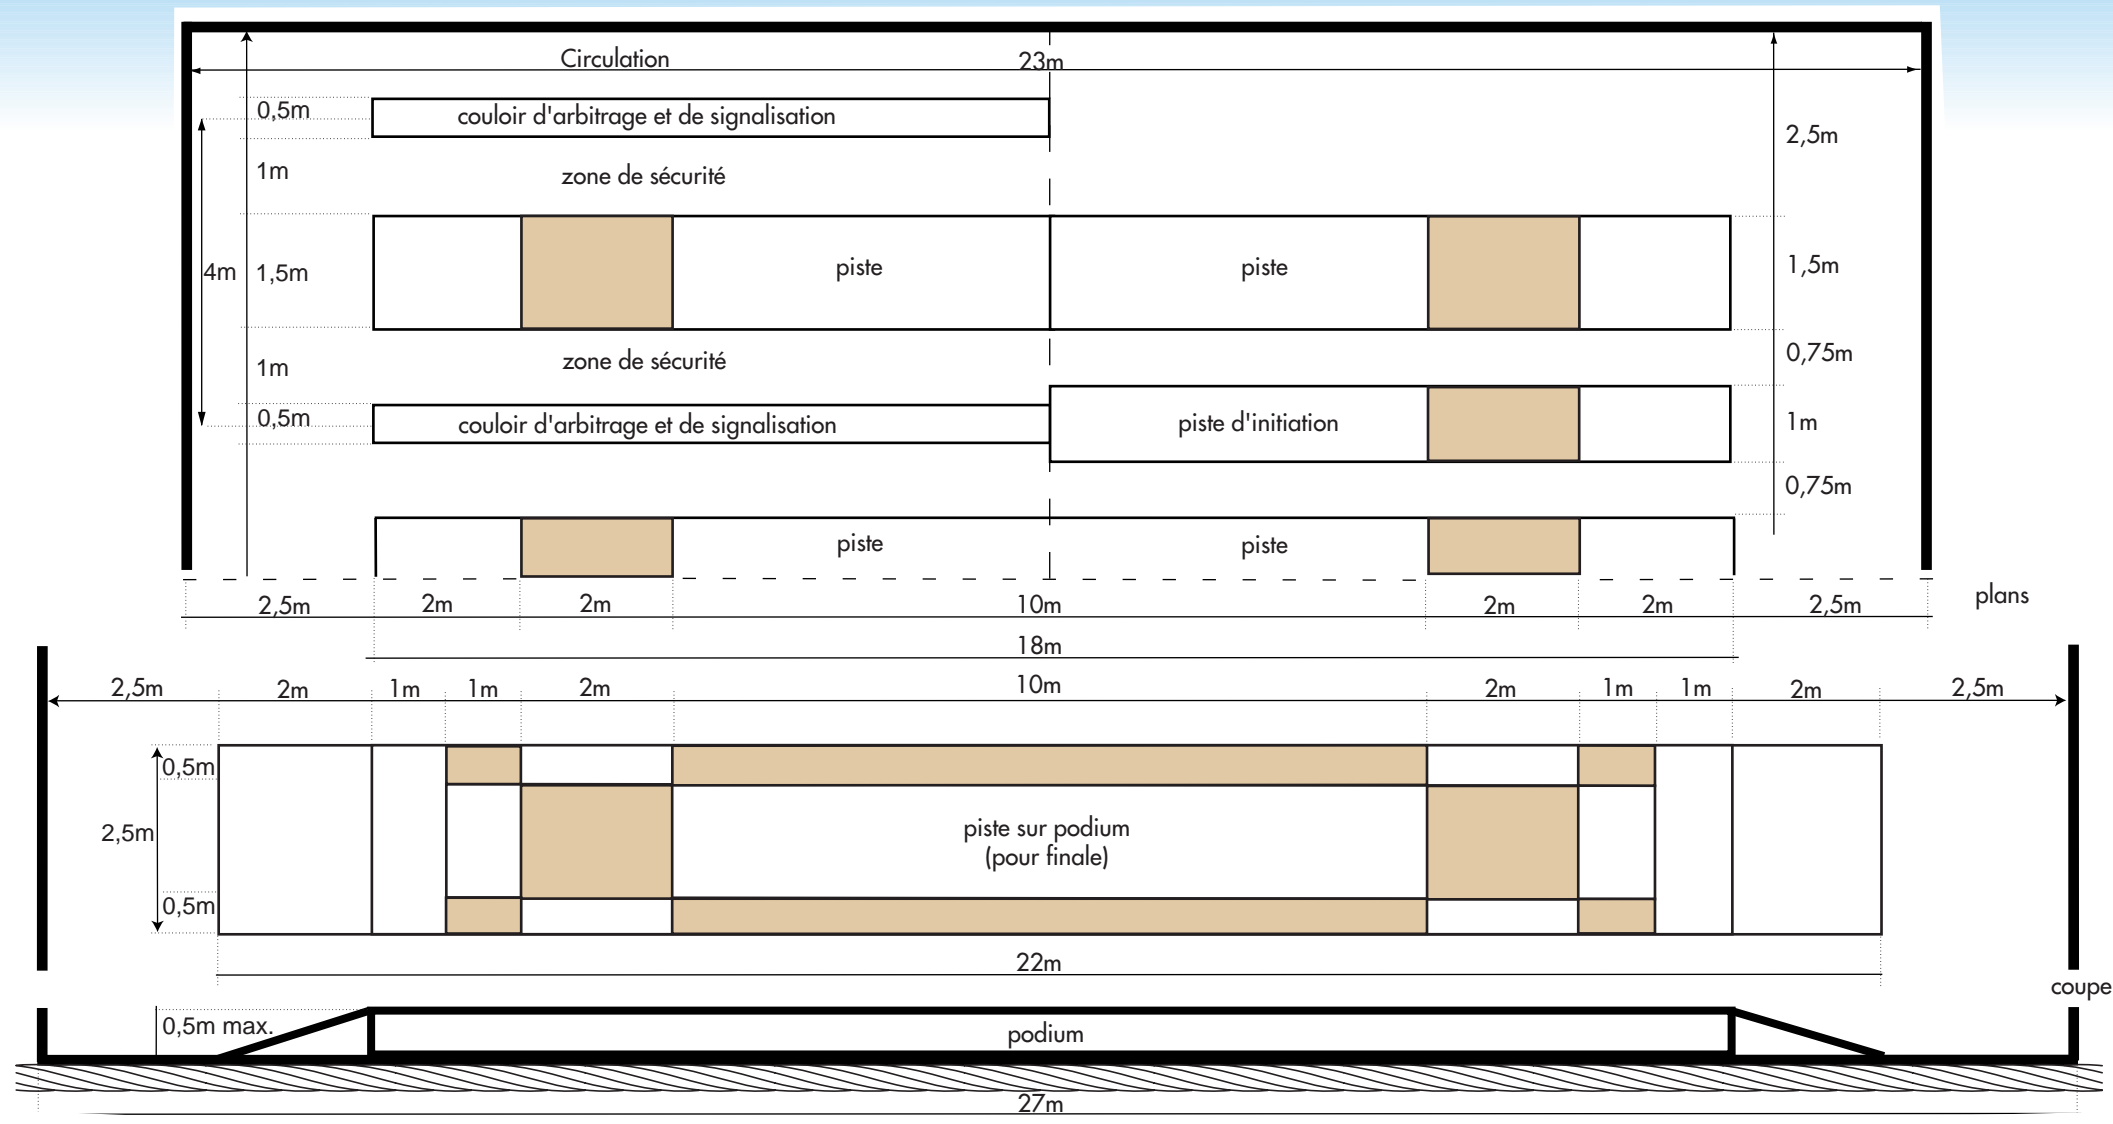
Circulation
23m
0,5m
couloir d'arbitrage et de signalisation
2,5m
1m
zone de sécurité
4m
1,5m
piste
piste
1,5m
1m
zone de sécurité
0,75m
0,5m
couloir d'arbitrage et de signalisation
piste d'initiation
1m
0,75m
piste
piste
2,5m
2m
2m
10m
2m
2m
2,5m
plans
18m
2,5m
2m
1m
1m
2m
10m
2m
1m
1m
2m
2,5m
0,5m
2,5m
piste sur podium
(pour finale)
0,5m
22m
coupe
0,5m max.
podium
27m